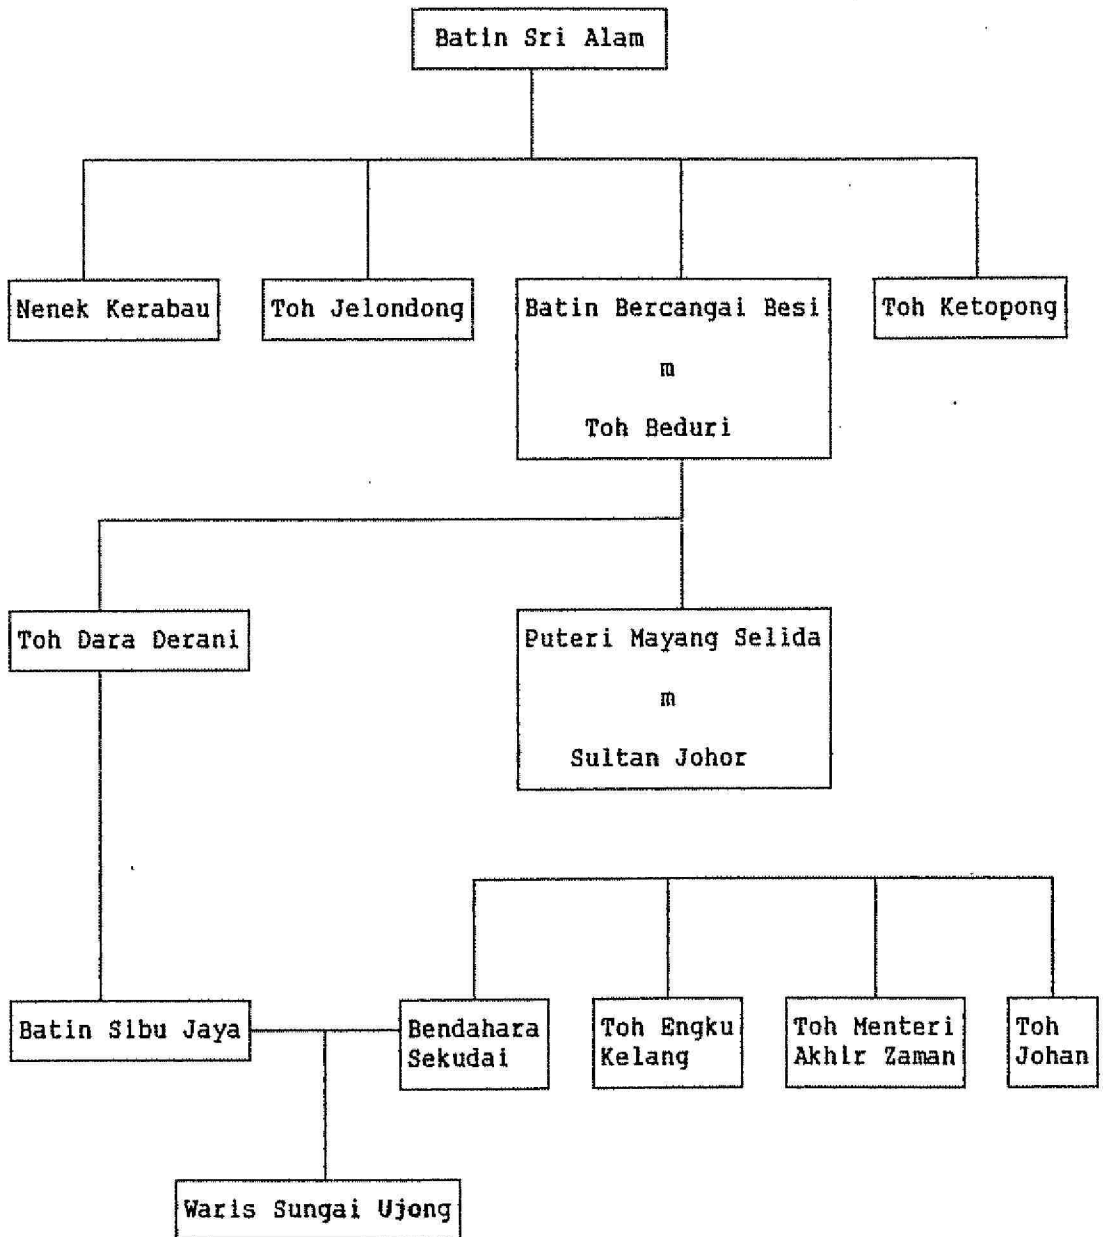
Batin Sri Alam

Nenek Kerabau

Toh Jelondong

Batin Bercangai Besi
m
Toh Beduri

Toh Ketopong

Toh Dara Derani

Puteri Mayang Selida
m
Sultan Johor

Batin Sibu Jaya

Bendahara Sekudai

Toh Engku Kelang

Toh Menteri Akhir Zaman

Toh Johan

Waris Sungai Ujong